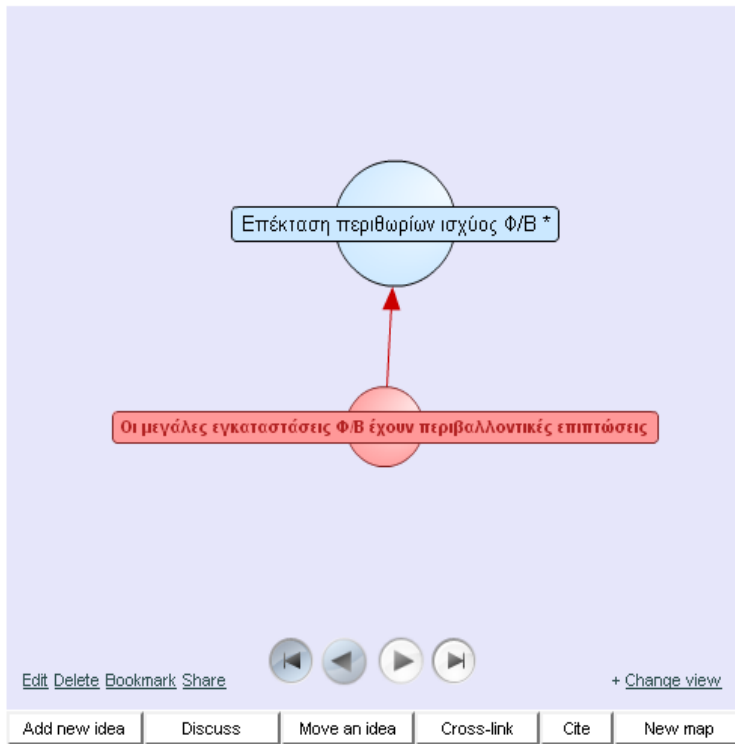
Επέκταση περιθωρίων ισχύος Φ/Β *

Οι μεγάλες εγκαταστάσεις Φ/Β έχουν περιβαλλοντικές επιπτώσεις

Edit Delete Bookmark Share

+ Change view

| Add new idea | Discuss | Move an idea | Cross-link | Cite | New map |
|---|---|---|---|---|---|